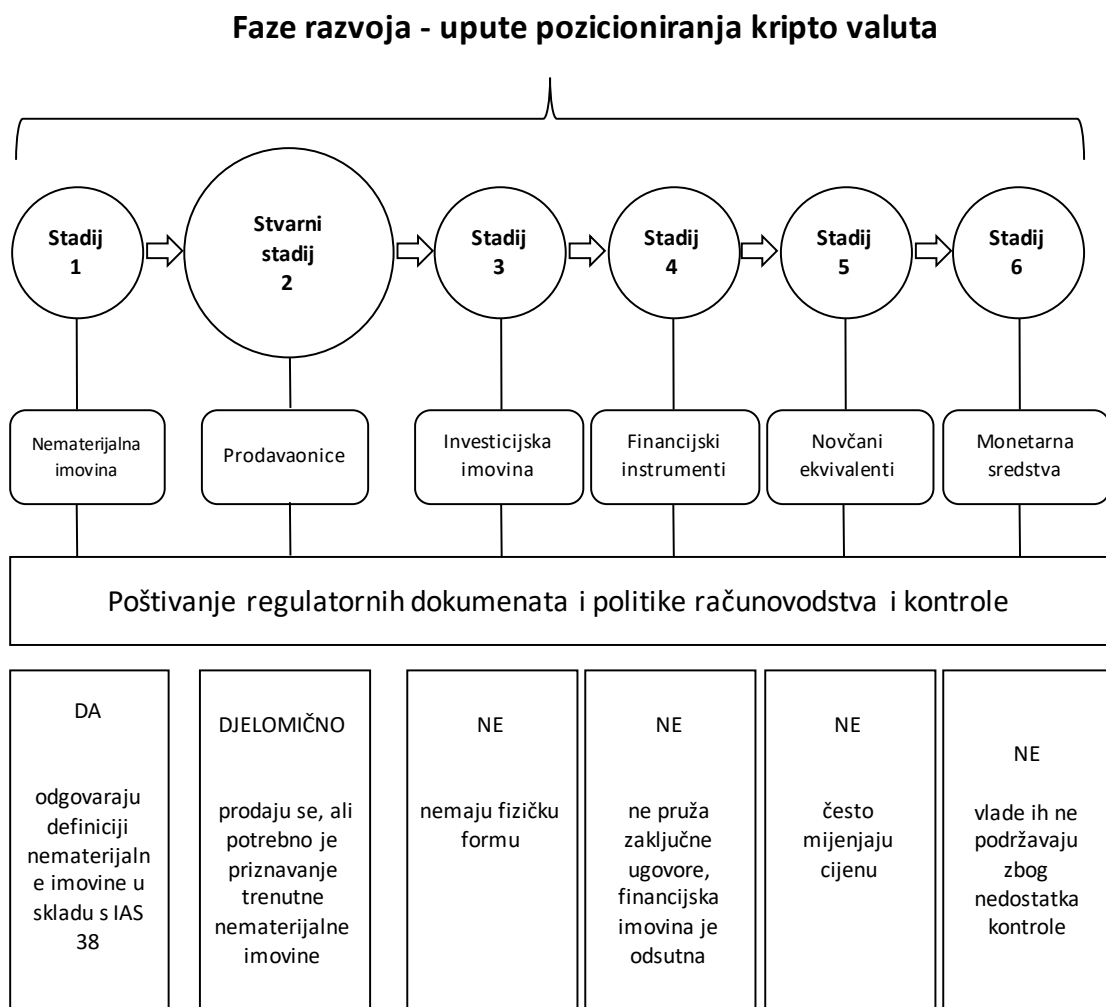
Faze razvoja - upute pozicioniranja kripto valuta

Stadij 1

Stvarni stadij 2

Stadij 3

Stadij 4

Stadij 5

Stadij 6

Nematerijalna imovina

Prodavaonice

Investicijska imovina

Financijski instrumenti

Novčani ekvivalenti

Monetarna sredstva

Poštivanje regulatornih dokumenata i politike računovodstva i kontrole

DA

odgovaraju definiciji nematerijalne imovine u skladu s IAS 38

DJELOMIČNO

prodaju se, ali potrebno je priznavanje trenutne nematerijalne imovine

NE

nemaju fizičku formu

NE

ne pruža zaključne ugovore, financijska imovina je odsutna

NE

često mijenjaju cijenu

NE

vlade ih ne podržavaju zbog nedostatka kontrole